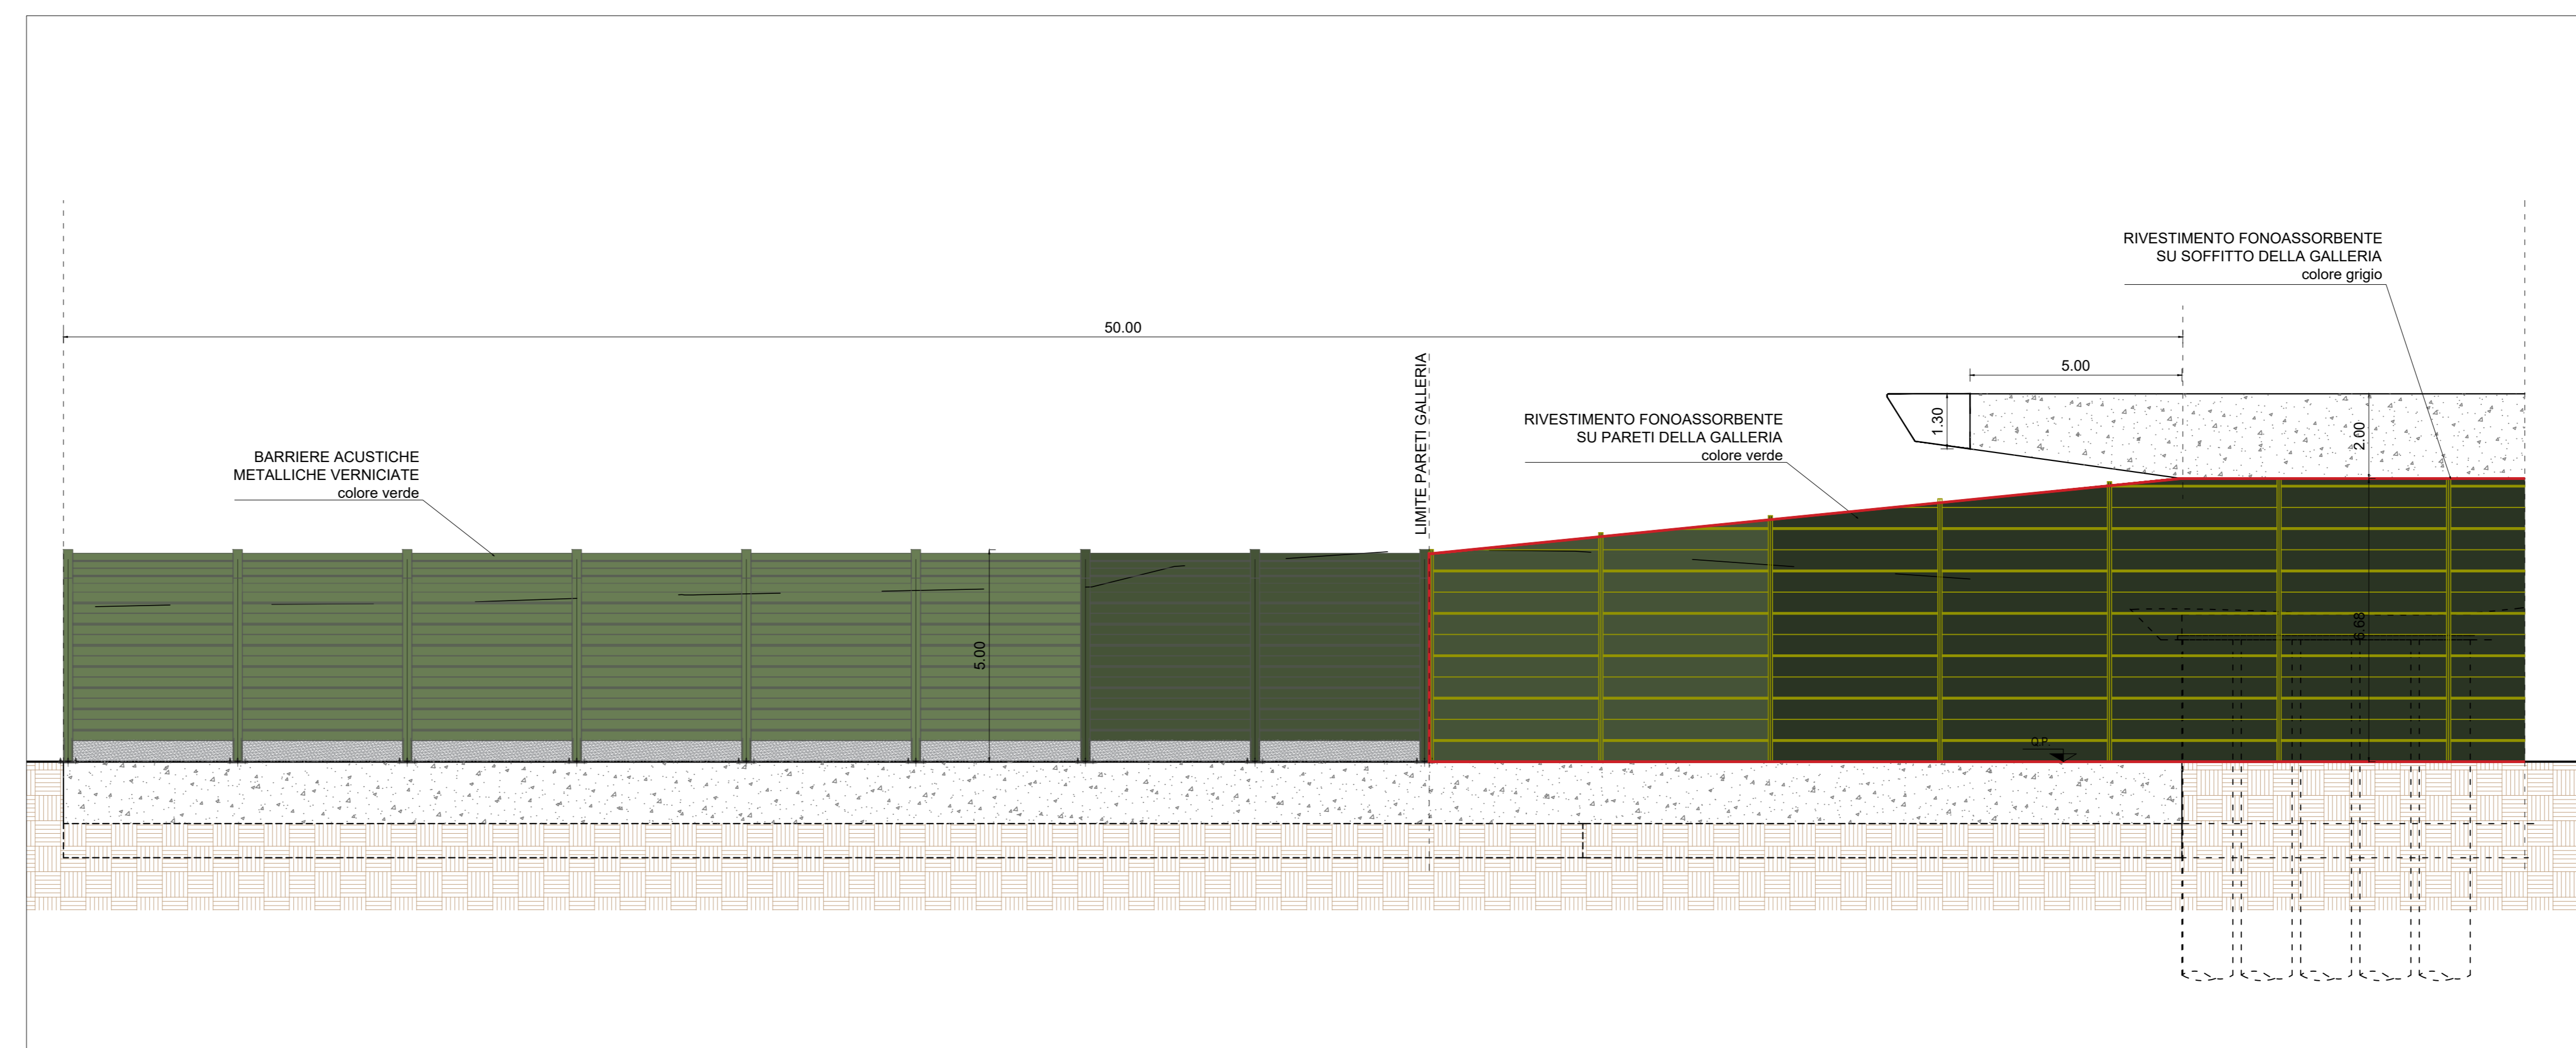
RIVESTIMENTO FONOASSORBENTE
SU SOFFITTO DELLA GALLERIA
colore grigio

50.00

5.00

LIMITE PARETI GALLERIA

RIVESTIMENTO FONOASSORBENTE
SU PARETI DELLA GALLERIA
colore verde

1.30

2.00

BARRIERE ACUSTICHE
METALLICHE VERNICIATE
colore verde

5.00

6.68

Q.P.